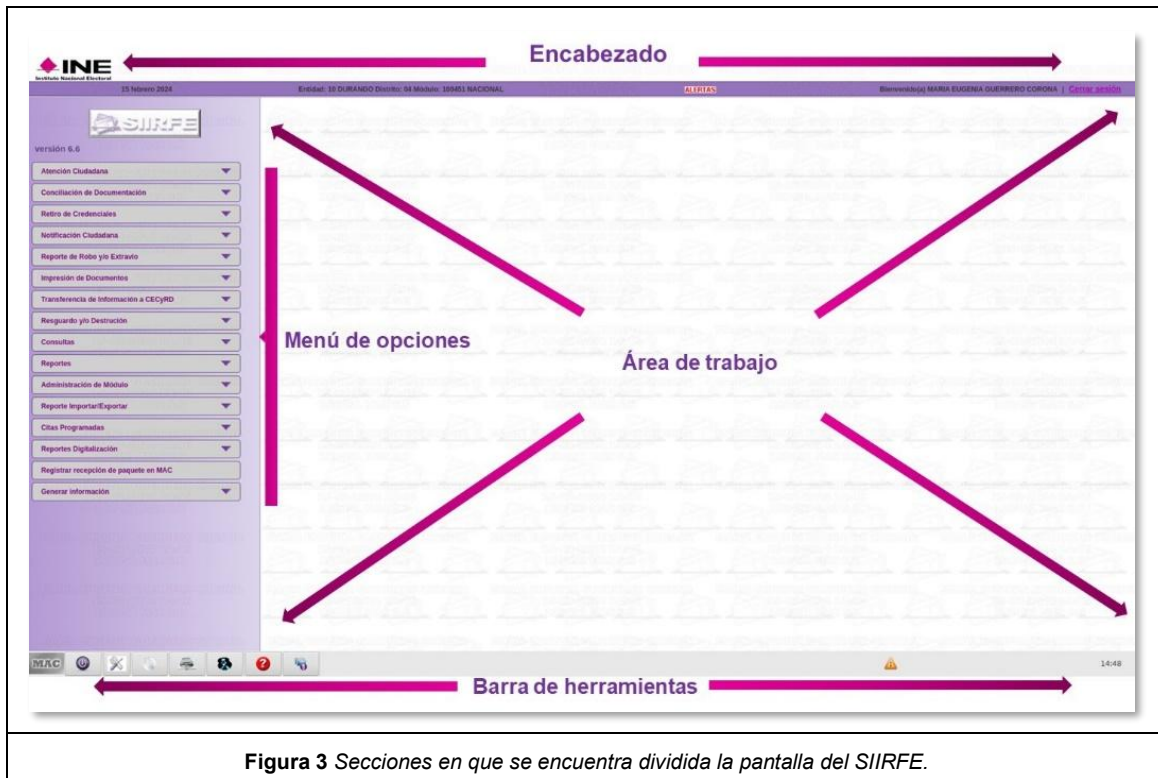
INE
Instituto Nacional Electoral

Encabezado

15 febrero 2024 Entidad: 10 DURANGO Distrito: 04 Módulo: 100451 NACIONAL ALERTAS Bienvenido(a) MARIA EUGENIA GUERRERO CORONA | Cerrar sesión

SIIRFE
versión 6.6

Atención Ciudadana
Conciliación de Documentación
Retiro de Credenciales
Notificación Ciudadana
Reporte de Robo y/o Extravío
Impresión de Documentos
Transferencia de Información a CECyRD
Resguardo y/o Destrucción
Consultas
Reportes
Administración de Módulo
Reporte Importar/Exportar
Citas Programadas
Reportes Digitalización
Registrar recepción de paquete en MAC
Generar información

Menú de opciones

Área de trabajo

MAC

14:48

Barra de herramientas

**Figura 3** *Secciones en que se encuentra dividida la pantalla del SIIRFE.*